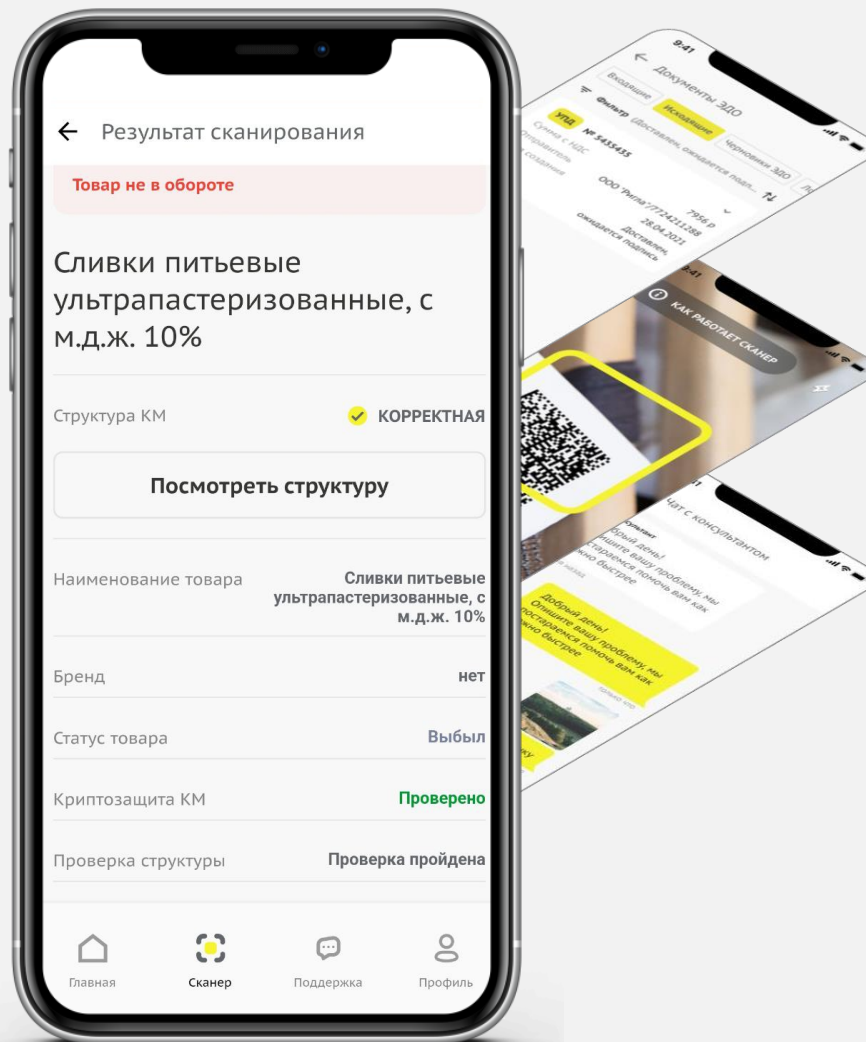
← Результат сканирования

Товар не в обороте

Сливки питьевые ультрапастеризованные, с м.д.ж. 10%

Структура КМ КОРРЕКТНАЯ

Посмотреть структуру

Наименование товара Сливки питьевые ультрапастеризованные, с м.д.ж. 10%

Бренд нет

Статус товара Выбыл

Криптозащита КМ Проверено

Проверка структуры Проверка пройдена

Главная Сканер Поддержка Профиль

9:41
← Документы ЭДО
Входящие Исходящие Черновики ЭДО
Фильтр Доставлен, ожидается подп...
УПД № 5435435
Сумма с НДС 7956 р
Отправитель ООО "Ритм"/7724211288
Дата создания 28.04.2021
Доставлен, ожидается подпись

9:41
КАК РАБОТАЕТ СКАНЕР

Чат с консультантом
Консультант
Добрый день! Опишите вашу проблему, мы постараемся помочь вам как можно быстрее
Добрый день! Опишите вашу проблему, мы постараемся помочь вам как можно быстрее